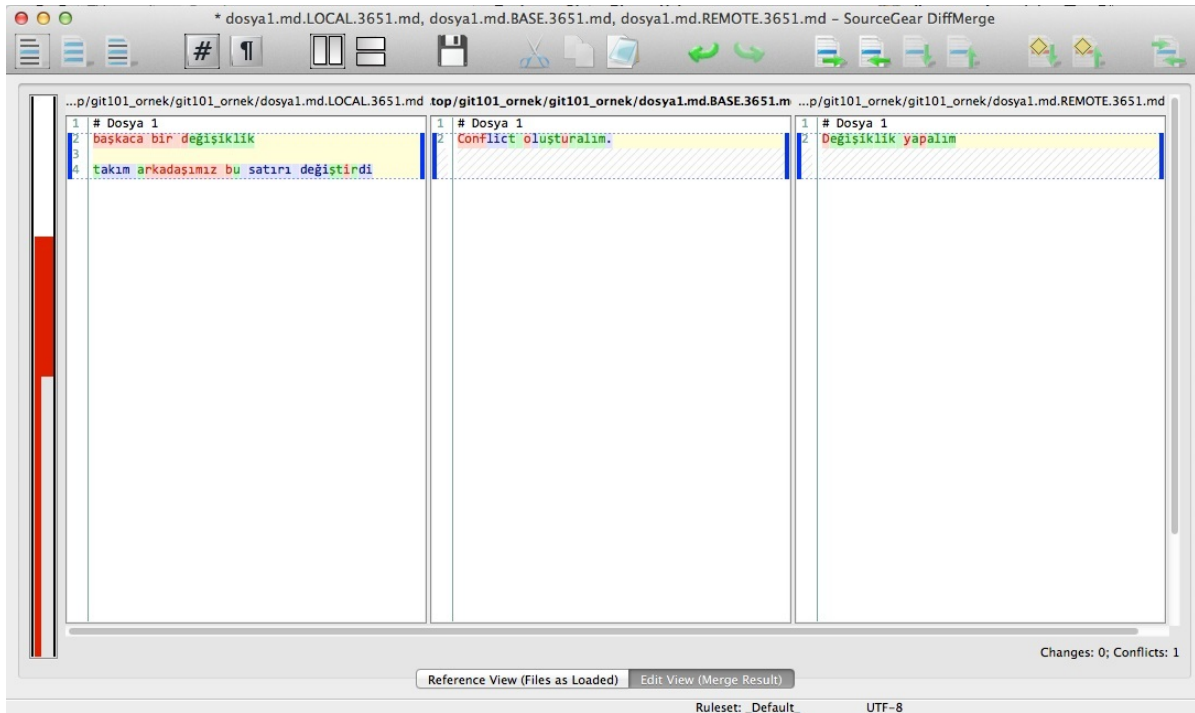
* dosya1.md.LOCAL.3651.md, dosya1.md.BASE.3651.md, dosya1.md.REMOTE.3651.md - SourceGear DiffMerge

#

...p/git101_ornek/git101_ornek/dosya1.md.LOCAL.3651.md

1 # Dosya 1
2 başkaca bir değişiklik
3
4 takım arkadaşımız bu satırı değiştirdi

top/git101_ornek/git101_ornek/dosya1.md.BASE.3651.m

1 # Dosya 1
2 Conflict oluşturalım.

...p/git101_ornek/git101_ornek/dosya1.md.REMOTE.3651.md

1 # Dosya 1
2 Değişiklik yapalım

Changes: 0; Conflicts: 1

Reference View (Files as Loaded) Edit View (Merge Result)

Ruleset: _Default_ UTF-8